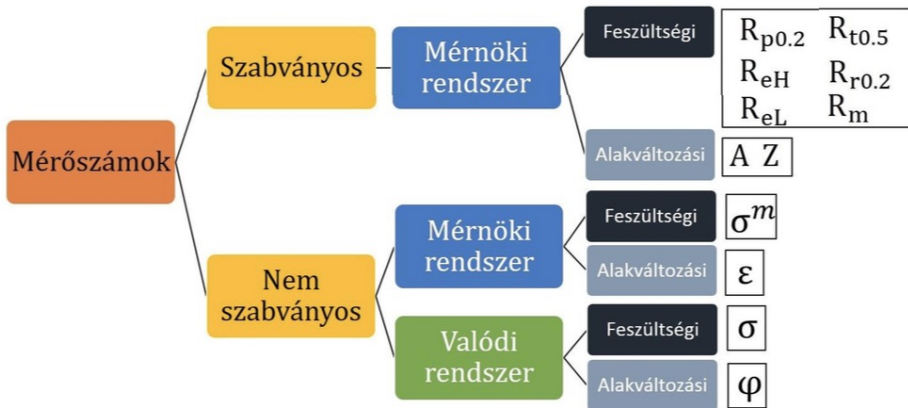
Mérőszámok

Szabványos

Mérnöki rendszer

Feszültségi

$R_{p0.2}$ $R_{t0.5}$
$R_{eH}$ $R_{r0.2}$
$R_{eL}$ $R_m$

Alakváltozási

A Z

Nem szabványos

Mérnöki rendszer

Feszültségi

$\sigma^m$

Alakváltozási

$\varepsilon$

Valódi rendszer

Feszültségi

$\sigma$

Alakváltozási

$\varphi$